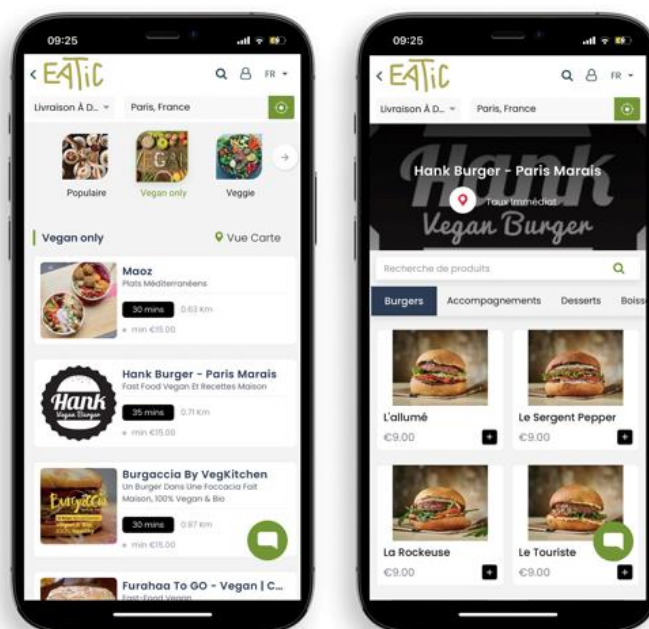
09:25

< EATIC

FR

Livraison À D...

Paris, France

Populaire

Vegan only

Veggie

Vegan only

Vue Carte

Maoz
Plats Méditerranéens
30 mins
0.63 Km
min €15.00

Hank Burger - Paris Marais
Fast Food Vegan Et Recettes Maison
35 mins
0.71 Km
min €15.00

Hank Vegan Burger

Burgaccia By VegKitchen
Un Burger Dans Une Foccacia Fait Maison, 100% Vegan & Bio
30 mins
0.97 Km
min €15.00

Furahaa To GO - Vegan | C...
Fast-Food Vegan

09:25

< EATIC

FR

Livraison À D...

Paris, France

Hank Burger - Paris Marais

Taux Immédiat

Hank Vegan Burger

Recherche de produits

Burgers

Accompagnements

Desserts

Boiss

L'allumé
€9.00

Le Sergent Pepper
€9.00

La Rockeuse
€9.00

Le Touriste
€9.00